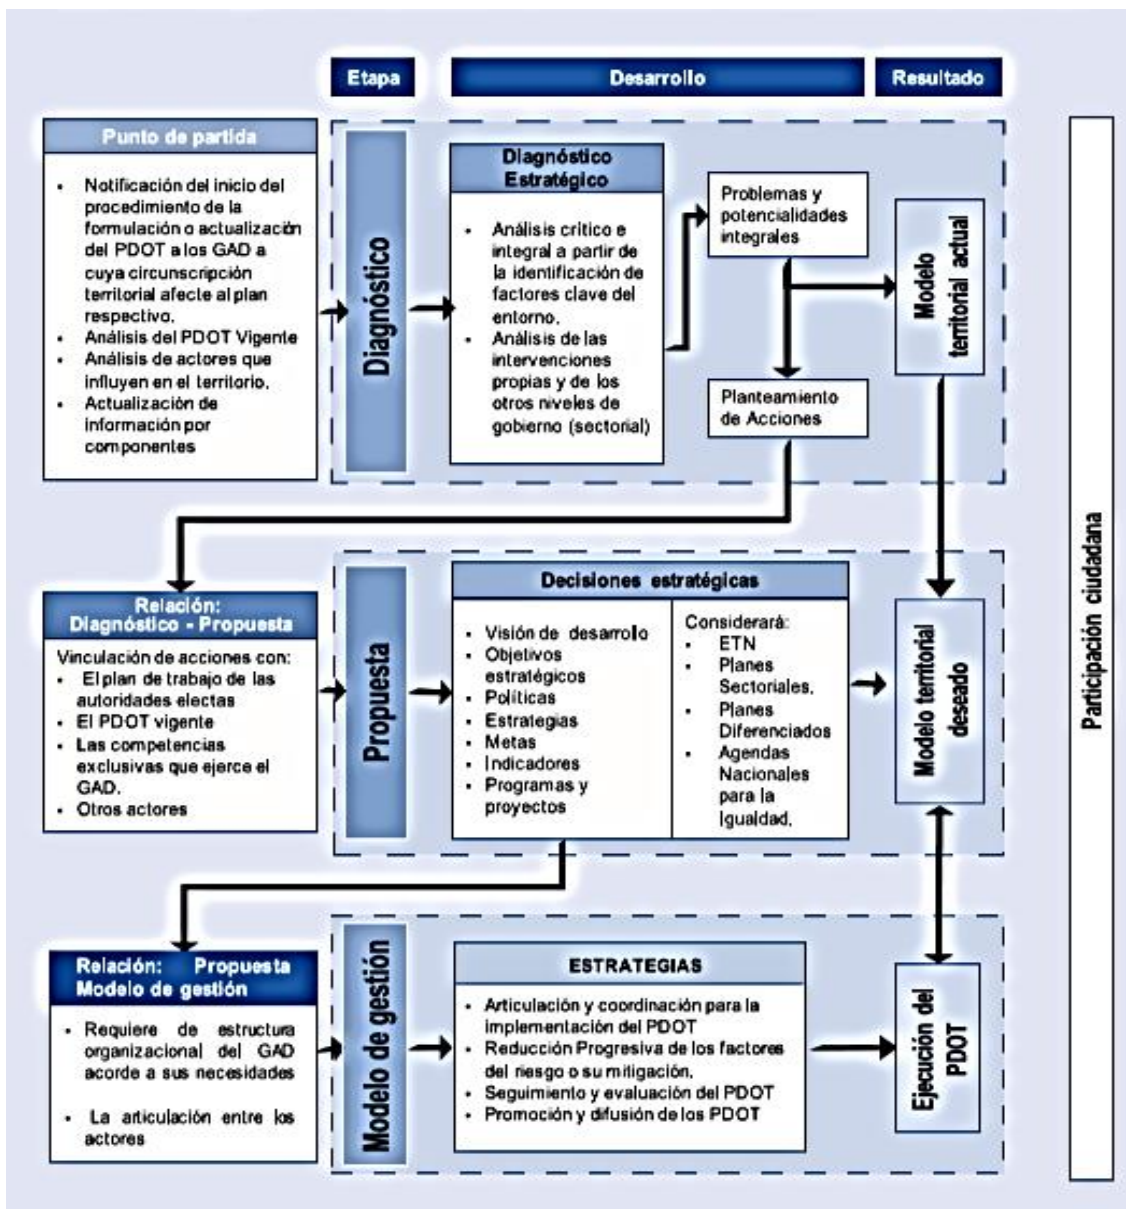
Etapa

Desarrollo

Resultado

Punto de partida

- Notificación del inicio del procedimiento de la formulación o actualización del PDOT a los GAD a cuya circunscripción territorial afecte al plan respectivo.
- Análisis del PDOT Vigente
- Análisis de actores que influyen en el territorio.
- Actualización de información por componentes

Diagnóstico

Diagnóstico Estratégico

- Análisis crítico e integral a partir de la identificación de factores clave del entorno.
- Análisis de las intervenciones propias y de los otros niveles de gobierno (sectorial)

Problemas y potencialidades integrales

Planteamiento de Acciones

Modelo territorial actual

Relación: Diagnóstico - Propuesta

Vinculación de acciones con:
- El plan de trabajo de las autoridades electas
- El PDOT vigente
- Las competencias exclusivas que ejerce el GAD.
- Otros actores

Propuesta

Decisiones estratégicas

- Visión de desarrollo
- Objetivos estratégicos
- Políticas
- Estrategias
- Metas
- Indicadores
- Programas y proyectos

Considerará:
- ETN
- Planes Sectoriales.
- Planes Diferenciados
- Agendas Nacionales para la Igualdad.

Modelo territorial deseado

Relación: Propuesta Modelo de gestión

- Requiere de estructura organizacional del GAD acorde a sus necesidades
- La articulación entre los actores

Modelo de gestión

ESTRATEGIAS

- Articulación y coordinación para la implementación del PDOT
- Reducción Progresiva de los factores del riesgo o su mitigación.
- Seguimiento y evaluación del PDOT
- Promoción y difusión de los PDOT

Ejecución del PDOT

Participación ciudadana